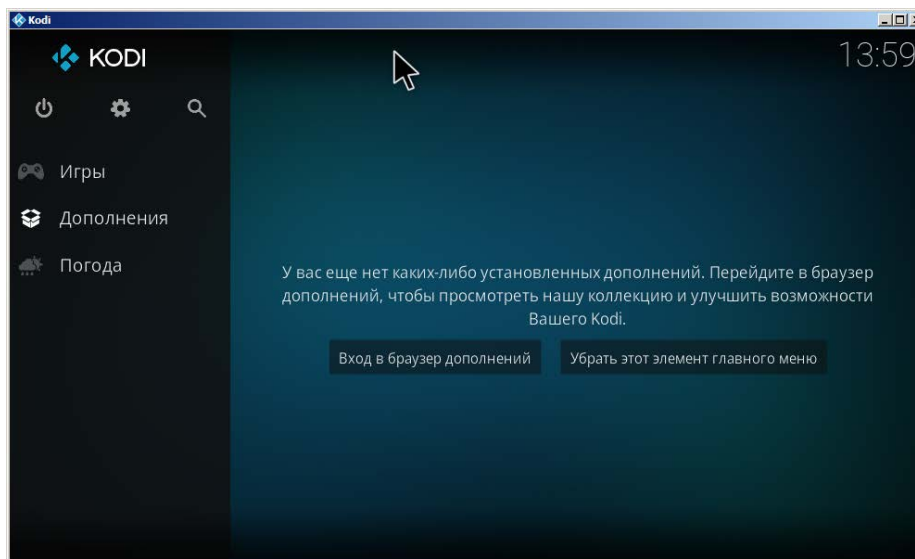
Kodi

KODI

13:59

Игры

Дополнения

Погода

У вас еще нет каких-либо установленных дополнений. Перейдите в браузер дополнений, чтобы просмотреть нашу коллекцию и улучшить возможности Вашего Kodi.

Вход в браузер дополнений

Убрать этот элемент главного меню